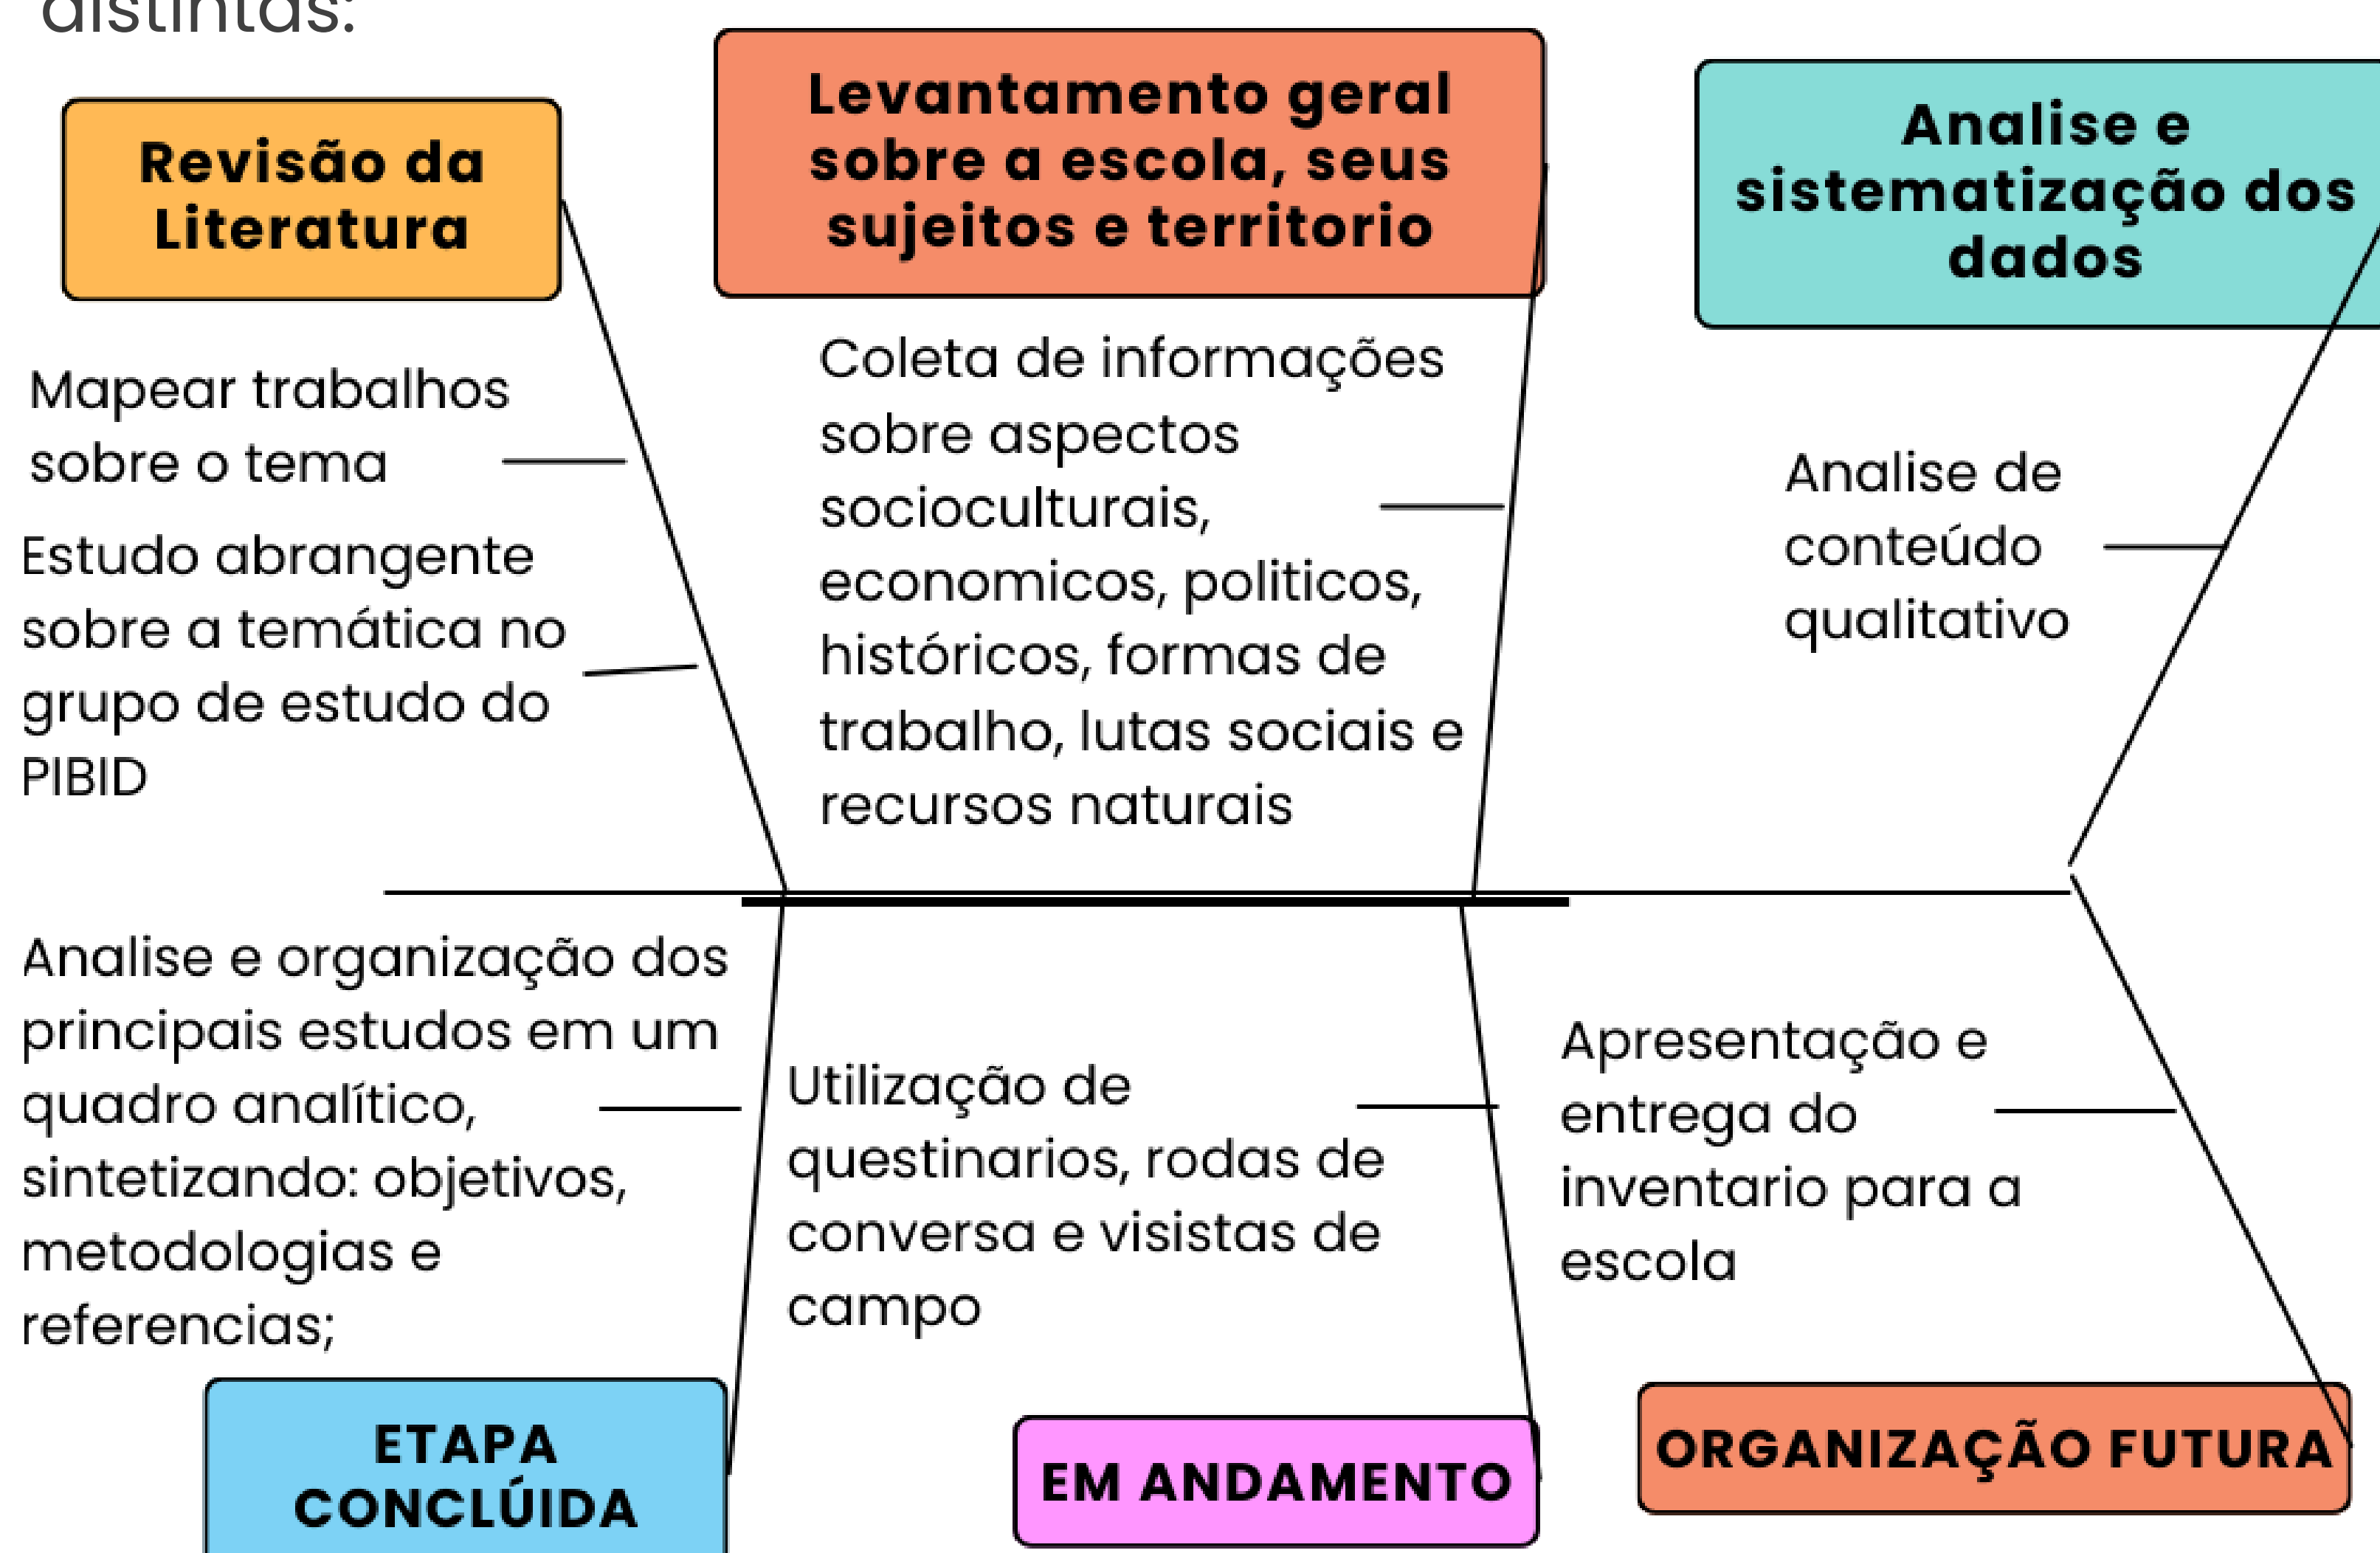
distintas:

Revisão da Literatura

Levantamento geral sobre a escola, seus sujeitos e territorio

Analise e sistematização dos dados

Mapear trabalhos sobre o tema

Estudo abrangente sobre a temática no grupo de estudo do PIBID

Coleta de informações sobre aspectos socioculturais, economicos, politicos, históricos, formas de trabalho, lutas sociais e recursos naturais

Analise de conteúdo qualitativo

Analise e organização dos principais estudos em um quadro analítico, sintetizando: objetivos, metodologias e referencias;

Utilização de questinarios, rodas de conversa e visistas de campo

Apresentação e entrega do inventario para a escola

ETAPA CONCLÚIDA

EM ANDAMENTO

ORGANIZAÇÃO FUTURA